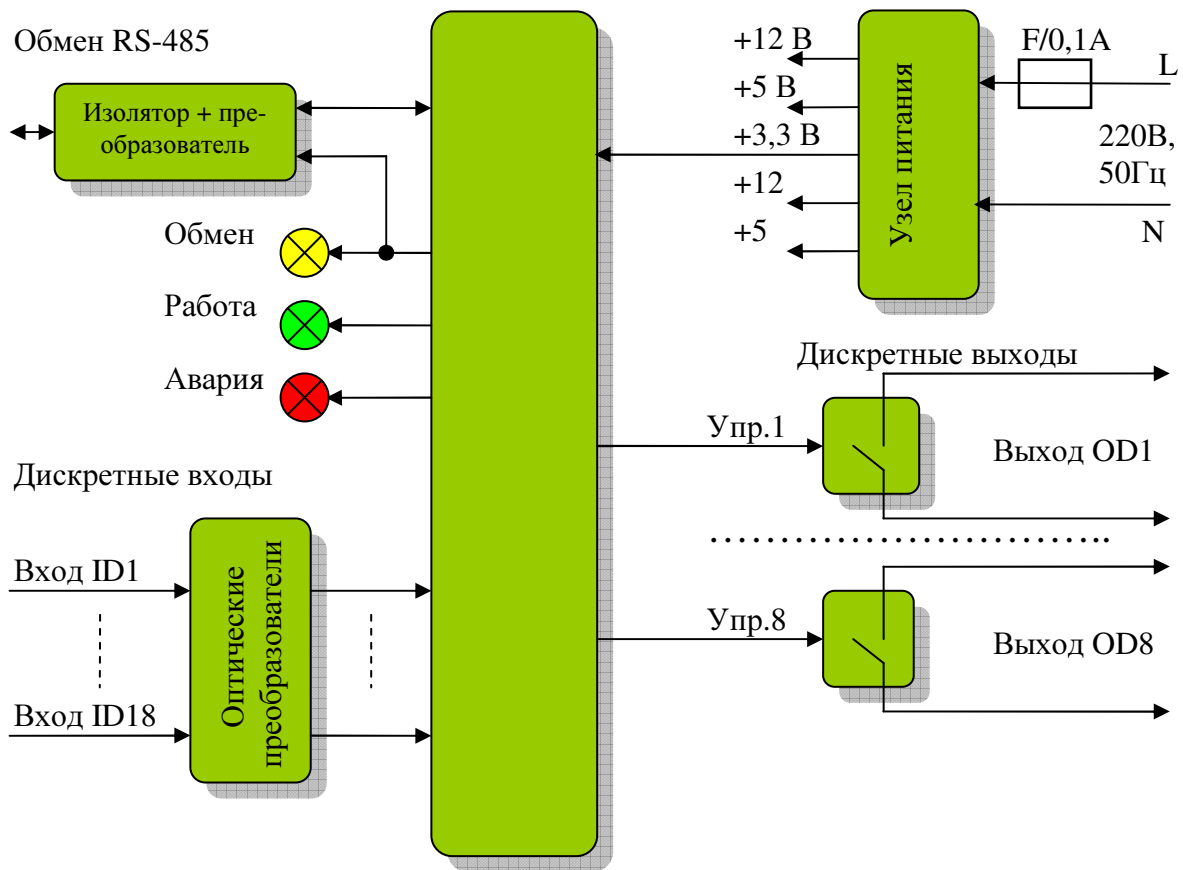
Обмен RS-485

Изолятор + преобразователь

Обмен

Работа

Авария

Дискретные входы

Вход ID1

Вход ID18

Оптические преобразователи

+12 В

+5 В

+3,3 В

+12

+5

Узел питания

F/0,1A

L

220В, 50Гц

N

Дискретные выходы

Упр.1

Выход OD1

Упр.8

Выход OD8